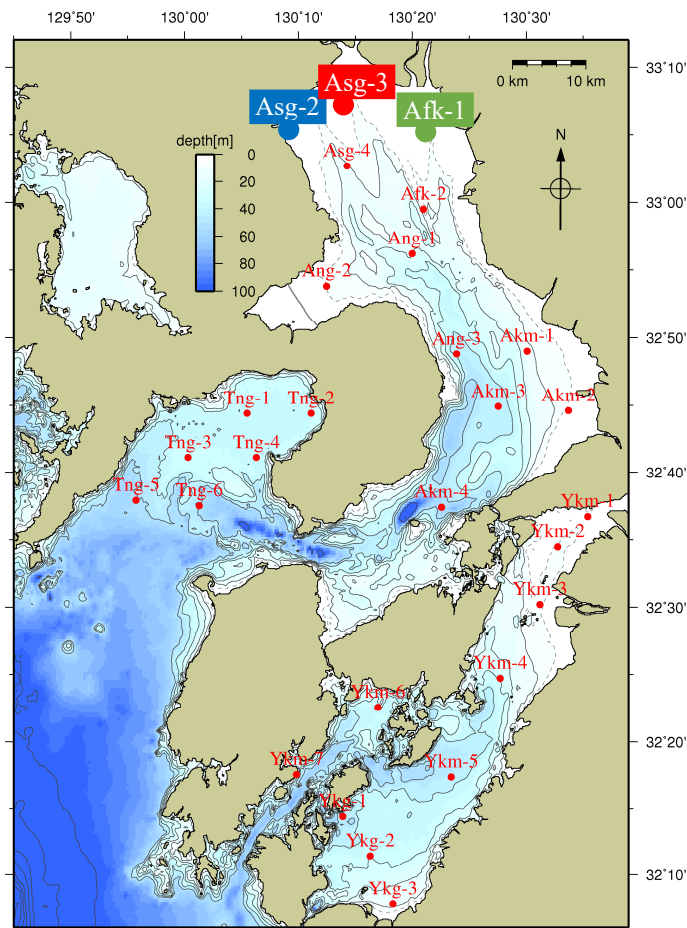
129˚50'
130˚00'
130˚10'
130˚20'
130˚30'

33˚10'
33˚00'
32˚50'
32˚40'
32˚30'
32˚20'
32˚10'

0 km
10 km
N

Asg-3
Asg-2
Afk-1

depth[m]
0
20
40
60
80
100

Asg-4
Afk-2
Ang-1
Ang-2
Ang-3
Akm-1
Akm-3
Akm-2
Tng-1
Tng-2
Tng-3
Tng-4
Tng-5
Tng-6
Akm-4
Ykm-1
Ykm-2
Ykm-3
Ykm-4
Ykm-6
Ykm-7
Ykm-5
Ykg-1
Ykg-2
Ykg-3